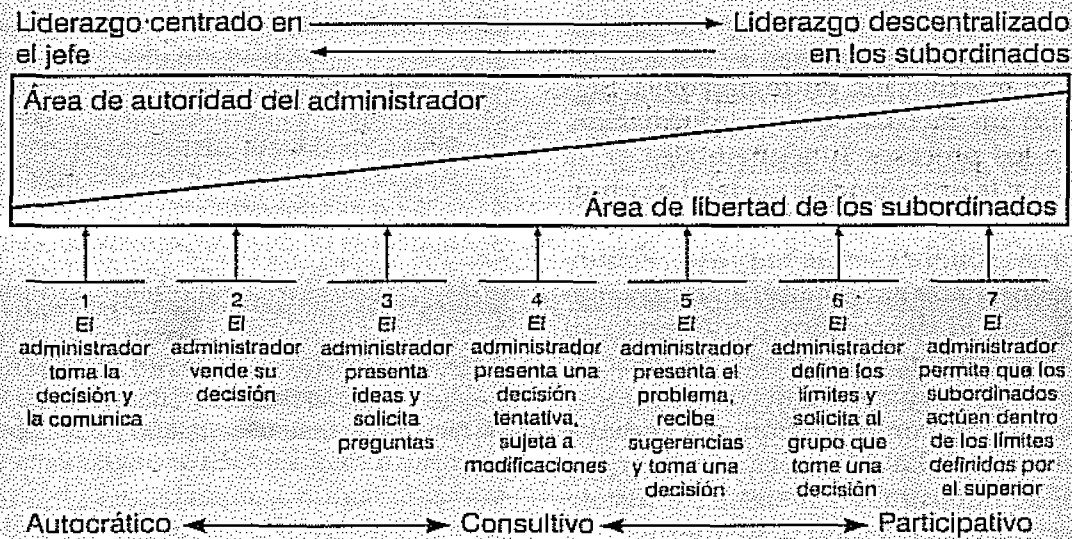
Liderazgo centrado en el jefe

Liderazgo descentralizado en los subordinados

Área de autoridad del administrador

Área de libertad de los subordinados

1
El administrador toma la decisión y la comunica

2
El administrador vende su decisión

3
El administrador presenta ideas y solicita preguntas

4
El administrador presenta una decisión tentativa, sujeta a modificaciones

5
El administrador presenta el problema, recibe sugerencias y toma una decisión

6
El administrador define los límites y solicita al grupo que tome una decisión

7
El administrador permite que los subordinados actúen dentro de los límites definidos por el superior

Autocrático

Consultivo

Participativo